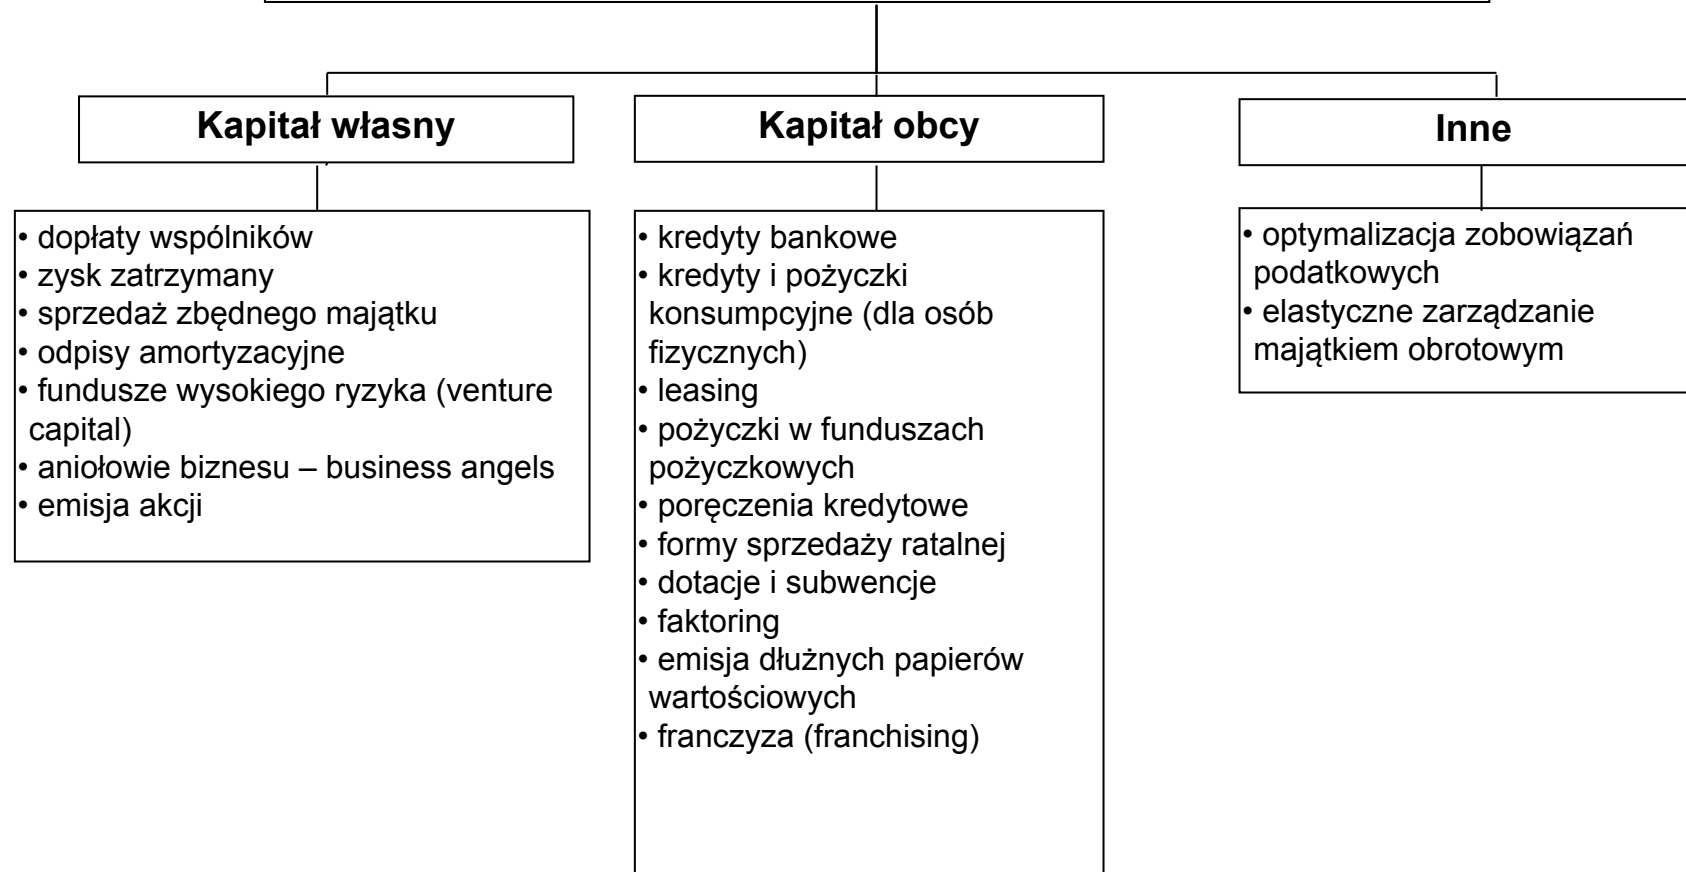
Kapitał własny

• dopłaty wspólników
• zysk zatrzymany
• sprzedaż zbędnego majątku
• odpisy amortyzacyjne
• fundusze wysokiego ryzyka (venture capital)
• aniołowie biznesu – business angels
• emisja akcji

Kapitał obcy

• kredyty bankowe
• kredyty i pożyczki konsumpcyjne (dla osób fizycznych)
• leasing
• pożyczki w funduszach pożyczkowych
• poręczenia kredytowe
• formy sprzedaży ratalnej
• dotacje i subwencje
• faktoring
• emisja dłużnych papierów wartościowych
• franczyza (franchising)

Inne

• optymalizacja zobowiązań podatkowych
• elastyczne zarządzanie majątkiem obrotowym